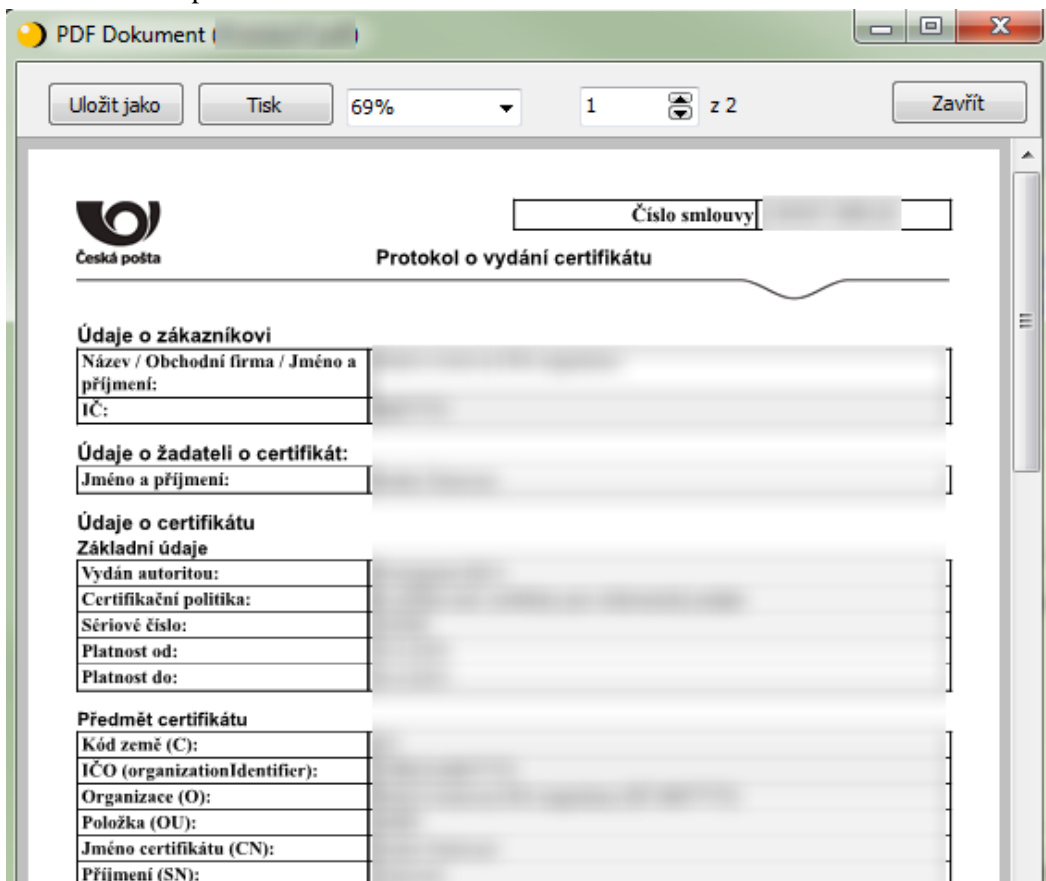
PDF Dokument ( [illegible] )

Uložit jako
Tisk
69%
1
z 2
Zavřít

Česká pošta

| Číslo smlouvy | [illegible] |
|---|---|

Protokol o vydání certifikátu

Údaje o zákazníkovi

| Název / Obchodní firma / Jméno a příjmení: | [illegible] |
|---|---|
| IČ: | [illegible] |

Údaje o žadateli o certifikát:

| Jméno a příjmení: | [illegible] |
|---|---|

Údaje o certifikátu

Základní údaje

| Vydán autoritou: | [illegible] |
|---|---|
| Certifikační politika: | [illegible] |
| Sériové číslo: | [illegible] |
| Platnost od: | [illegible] |
| Platnost do: | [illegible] |

Předmět certifikátu

| Kód země (C): | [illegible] |
|---|---|
| IČO (organizationIdentifier): | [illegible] |
| Organizace (O): | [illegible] |
| Položka (OU): | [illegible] |
| Jméno certifikátu (CN): | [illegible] |
| Příjmení (SN): | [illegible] |